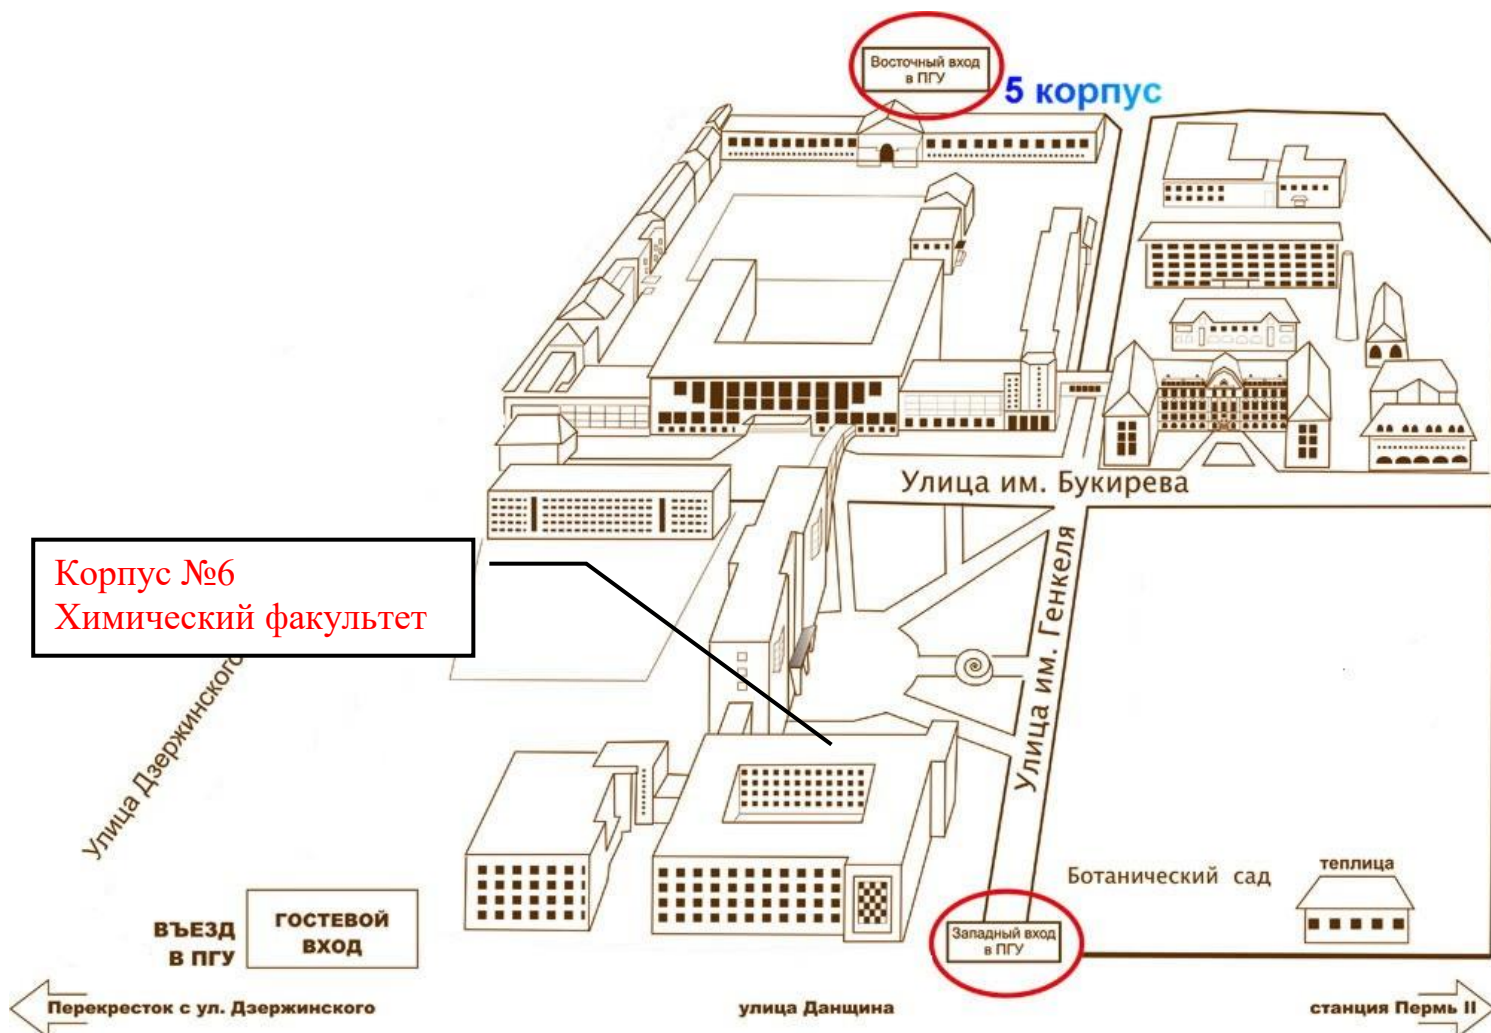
Восточный вход в ПГУ

5 корпус

Улица им. Букирева

Корпус №6
Химический факультет

Улица Дзержинского

Улица им. Генкеля

Ботанический сад

теплица

ВЪЕЗД В ПГУ

ГОСТЕВОЙ ВХОД

Западный вход в ПГУ

Перекресток с ул. Дзержинского

улица Данщина

станция Пермь II